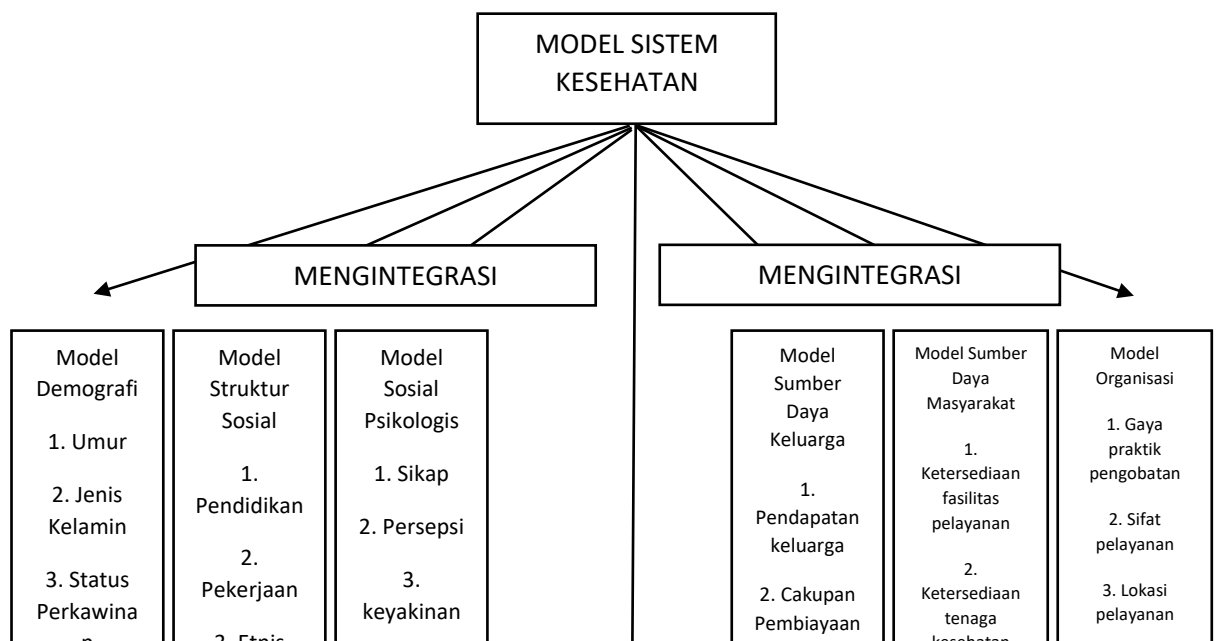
MODEL SISTEM KESEHATAN

MENGINTEGRASI

MENGINTEGRASI

Model Demografi

1. Umur

2. Jenis Kelamin

3. Status Perkawina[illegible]

Model Struktur Sosial

1. Pendidikan

2. Pekerjaan

3. Etnis

Model Sosial Psikologis

1. Sikap

2. Persepsi

3. keyakinan

Model Sumber Daya Keluarga

1. Pendapatan keluarga

2. Cakupan Pembiayaan

Model Sumber Daya Masyarakat

1. Ketersediaan fasilitas pelayanan

2. Ketersediaan tenaga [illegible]

Model Organisasi

1. Gaya praktik pengobatan

2. Sifat pelayanan

3. Lokasi pelayanan